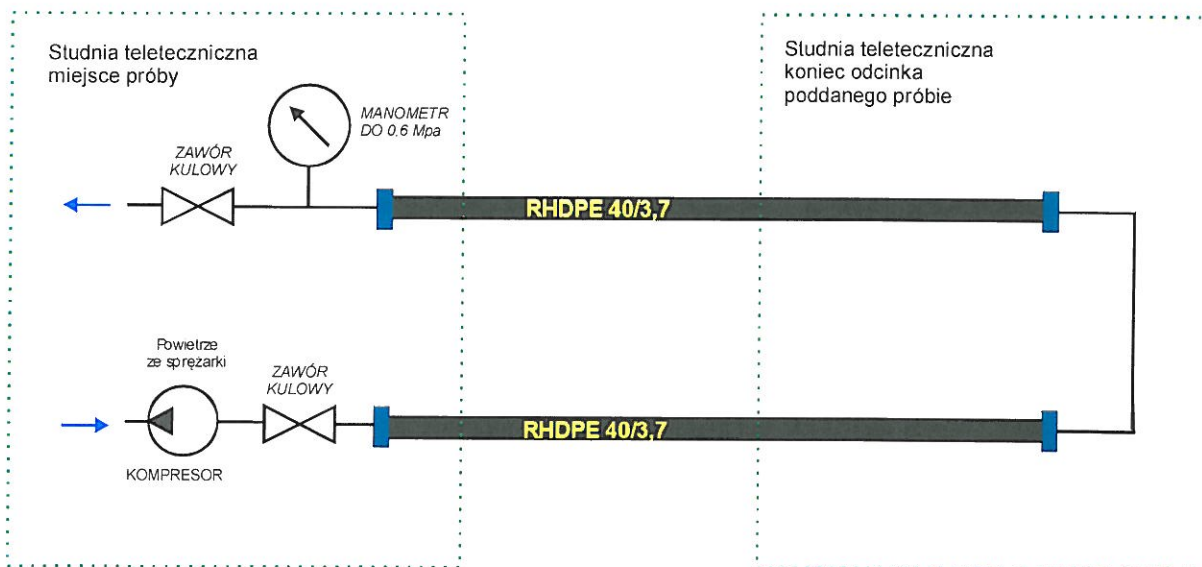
Studnia teletechniczna
miejsce próby

MANOMETR
DO 0.6 Mpa

ZAWÓR
KULOWY

RHDPE 40/3,7

Studnia teletechniczna
koniec odcinka
poddanego próbie

Powietrze
ze sprężarki

ZAWÓR
KULOWY

RHDPE 40/3,7

KOMPRESOR